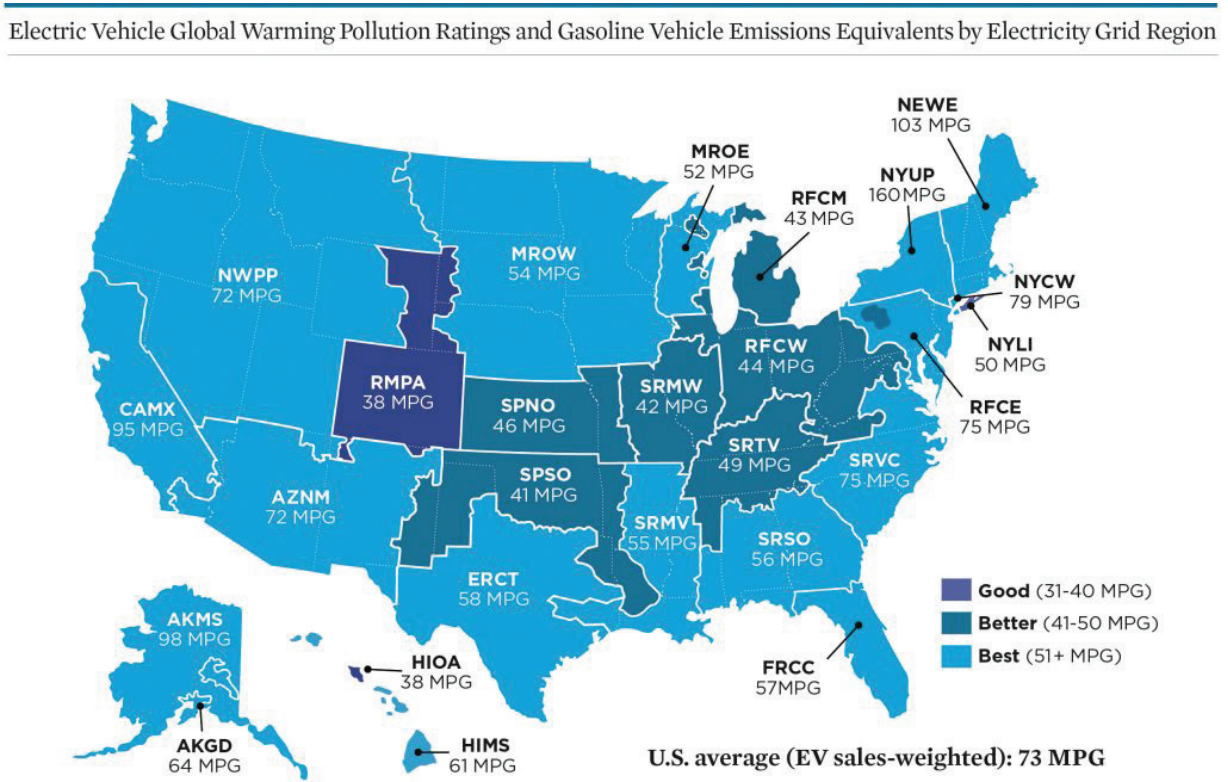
Electric Vehicle Global Warming Pollution Ratings and Gasoline Vehicle Emissions Equivalents by Electricity Grid Region

NEWE
103 MPG

MROE
52 MPG

NYUP
160 MPG

RFCM
43 MPG

MROW
54 MPG

NWPP
72 MPG

NYCW
79 MPG

NYLI
50 MPG

RFCW
44 MPG

RMPA
38 MPG

SRMW
42 MPG

SPNO
46 MPG

CAMX
95 MPG

RFCE
75 MPG

SRTV
49 MPG

SPSO
41 MPG

SRVC
75 MPG

AZNM
72 MPG

SRMV
55 MPG

SRSO
56 MPG

ERCT
58 MPG

Good (31-40 MPG)
Better (41-50 MPG)
Best (51+ MPG)

AKMS
98 MPG

HIOA
38 MPG

FRCC
57MPG

AKGD
64 MPG

HIMS
61 MPG

U.S. average (EV sales-weighted): 73 MPG